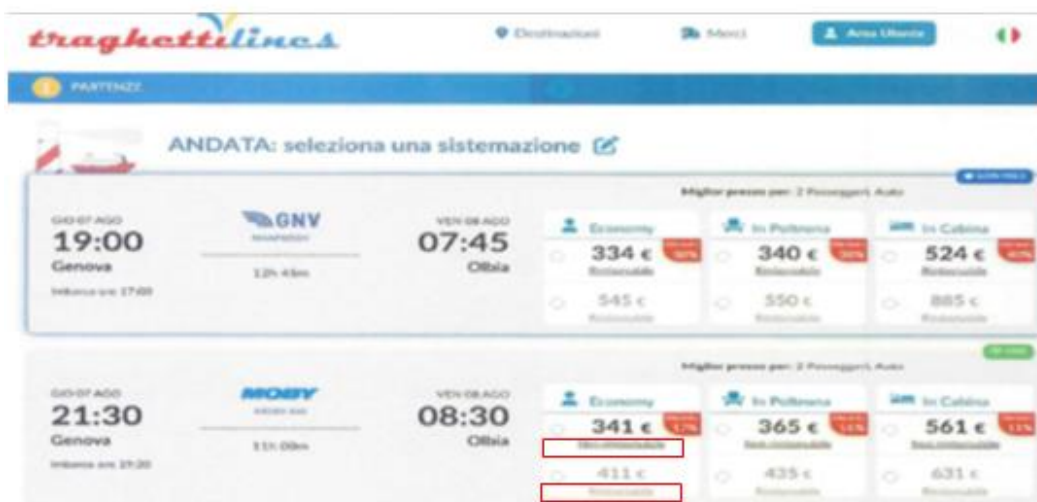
traghettilines

Destinazioni Merci Area Utente

PARTENZE

ANDATA: seleziona una sistemazione

Miglior prezzo per: 2 Passeggeri, Auto

GIO 07 AGO
19:00
Genova
Imbarco ore 17:00

GNV
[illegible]
12h 45m

VEN 08 AGO
07:45
Olbia

Economy
334 € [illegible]
Rimborsabile
545 €
Rimborsabile

In Poltrona
340 € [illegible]
Rimborsabile
550 €
Rimborsabile

In Cabina
524 € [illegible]
Rimborsabile
885 €
Rimborsabile

Miglior prezzo per: 2 Passeggeri, Auto

GIO 07 AGO
21:30
Genova
Imbarco ore 19:30

MOBY
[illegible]
11h 00m

VEN 08 AGO
08:30
Olbia

Economy
341 € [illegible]
Non rimborsabile
411 €
Rimborsabile

In Poltrona
365 € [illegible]
Non rimborsabile
435 €
Rimborsabile

In Cabina
561 € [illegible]
Non rimborsabile
631 €
Rimborsabile